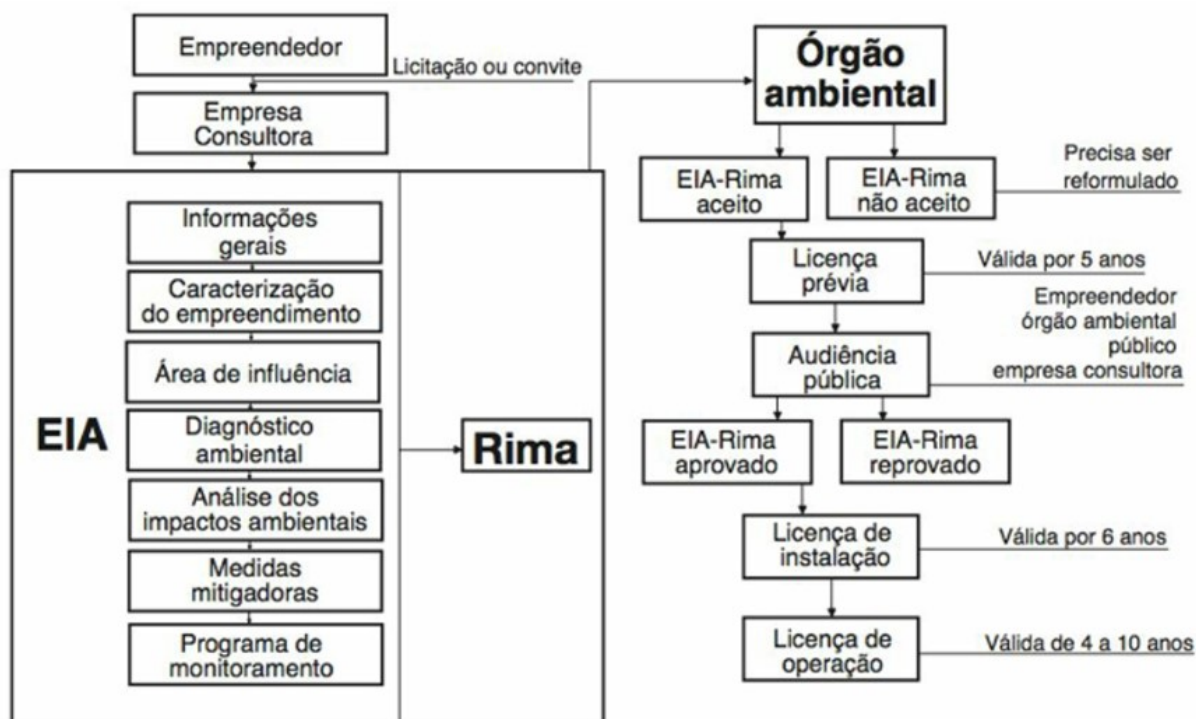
Empreendedor

Licitação ou convite

Empresa Consultora

EIA

Informações gerais

Caracterização do empreendimento

Área de influência

Diagnóstico ambiental

Análise dos impactos ambientais

Medidas mitigadoras

Programa de monitoramento

Rima

Órgão ambiental

EIA-Rima aceito

EIA-Rima não aceito

Precisa ser reformulado

Licença prévia

Válida por 5 anos

Empreendedor
órgão ambiental
público
empresa consultora

Audiência pública

EIA-Rima aprovado

EIA-Rima reprovado

Licença de instalação

Válida por 6 anos

Licença de operação

Válida de 4 a 10 anos